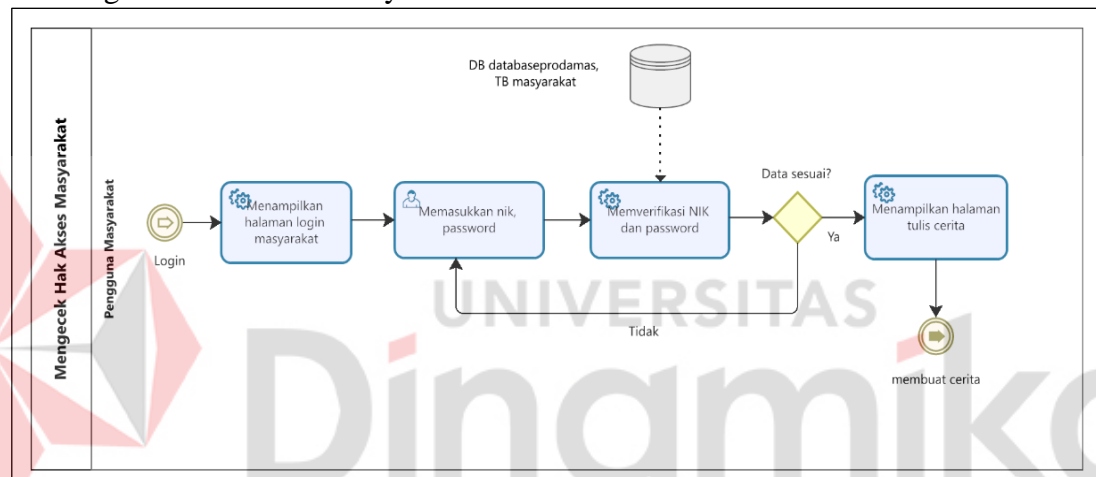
Mengecek Hak Akses Masyarakat

Pengguna Masyarakat

DB databaseprodamas, TB masyarakat

Login

Menampilkan halaman login masyarakat

Memasukkan nik, password

Memverifikasi NIK dan password

Data sesuai?

Ya

Tidak

Menampilkan halaman tulis cerita

membuat cerita

UNIVERSITAS

Dinamika